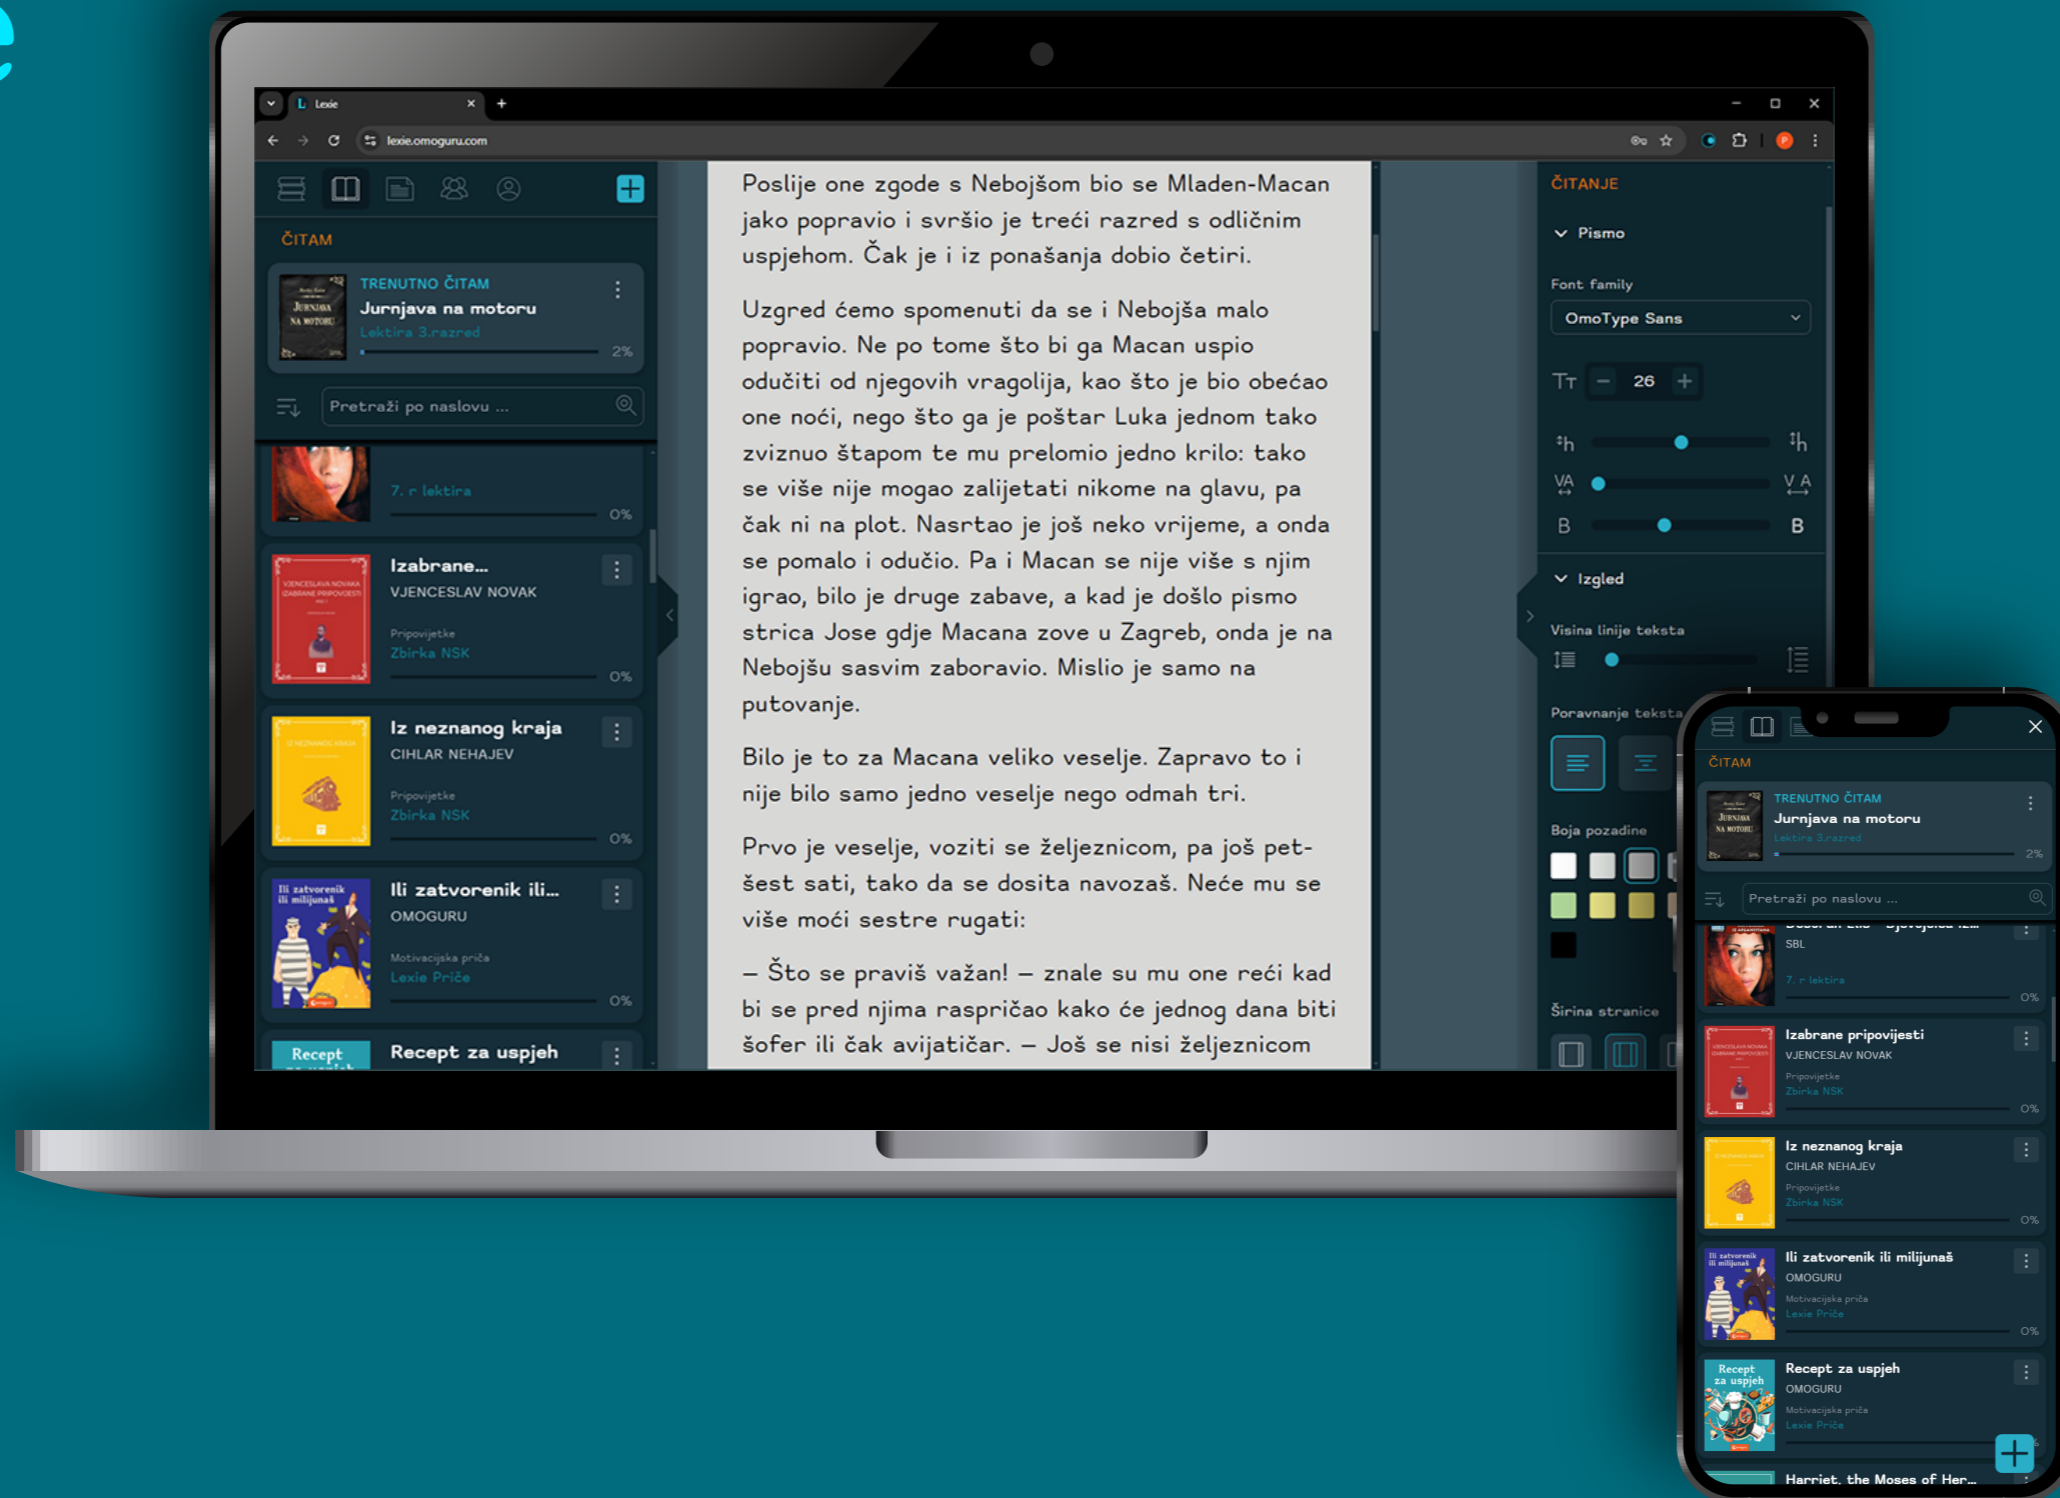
Lexie
lexie.omoguru.com

ČITAM

TRENUTNO ČITAM
Jurnjava na motoru
Lektira 3.razred
2%

Pretraži po naslovu ...

7. r lektira
0%

Izabrane...
VJENCESLAV NOVAK
Pripovijetke
Zbirka NSK
0%

Iz neznanog kraja
CIHLAR NEHAJEV
Pripovijetke
Zbirka NSK
0%

Ili zatvorenik ili...
OMOGURU
Motivacijska priča
Lexie Priče
0%

Recept za uspjeh

Poslije one zgode s Nebojšom bio se Mladen-Macan jako popravio i svršio je treći razred s odličnim uspjehom. Čak je i iz ponašanja dobio četiri.

Uzgred ćemo spomenuti da se i Nebojša malo popravio. Ne po tome što bi ga Macan uspio odučiti od njegovih vragolija, kao što je bio obećao one noći, nego što ga je poštar Luka jednom tako zviznuo štapom te mu prelomio jedno krilo: tako se više nije mogao zalijetati nikome na glavu, pa čak ni na plot. Nasrtao je još neko vrijeme, a onda se pomalo i odučio. Pa i Macan se nije više s njim igrao, bilo je druge zabave, a kad je došlo pismo strica Jose gdje Macana zove u Zagreb, onda je na Nebojšu sasvim zaboravio. Mislio je samo na putovanje.

Bilo je to za Macana veliko veselje. Zapravo to i nije bilo samo jedno veselje nego odmah tri.

Prvo je veselje, voziti se željeznicom, pa još pet-šest sati, tako da se dosita navozaš. Neće mu se više moći sestre rugati:

— Što se praviš važan! — znale su mu one reći kad bi se pred njima raspričao kako će jednog dana biti šofer ili čak avijatičar. — Još se nisi željeznicom

ČITANJE
Pismo
Font family
OmoType Sans
26
Izgled
Visina linije teksta
Poravnanje teksta
Boja pozadine
Širina stranice

ČITAM
TRENUTNO ČITAM
Jurnjava na motoru
Lektira 3.razred
2%
Pretraži po naslovu ...
SBL
7. r lektira
0%
Izabrane pripovijesti
VJENCESLAV NOVAK
Pripovijetke
Zbirka NSK
0%
Iz neznanog kraja
CIHLAR NEHAJEV
Pripovijetke
Zbirka NSK
0%
Ili zatvorenik ili milijunaš
OMOGURU
Motivacijska priča
Lexie Priče
0%
Recept za uspjeh
OMOGURU
Motivacijska priča
Lexie Priče
Harriet, the Moses of Her...